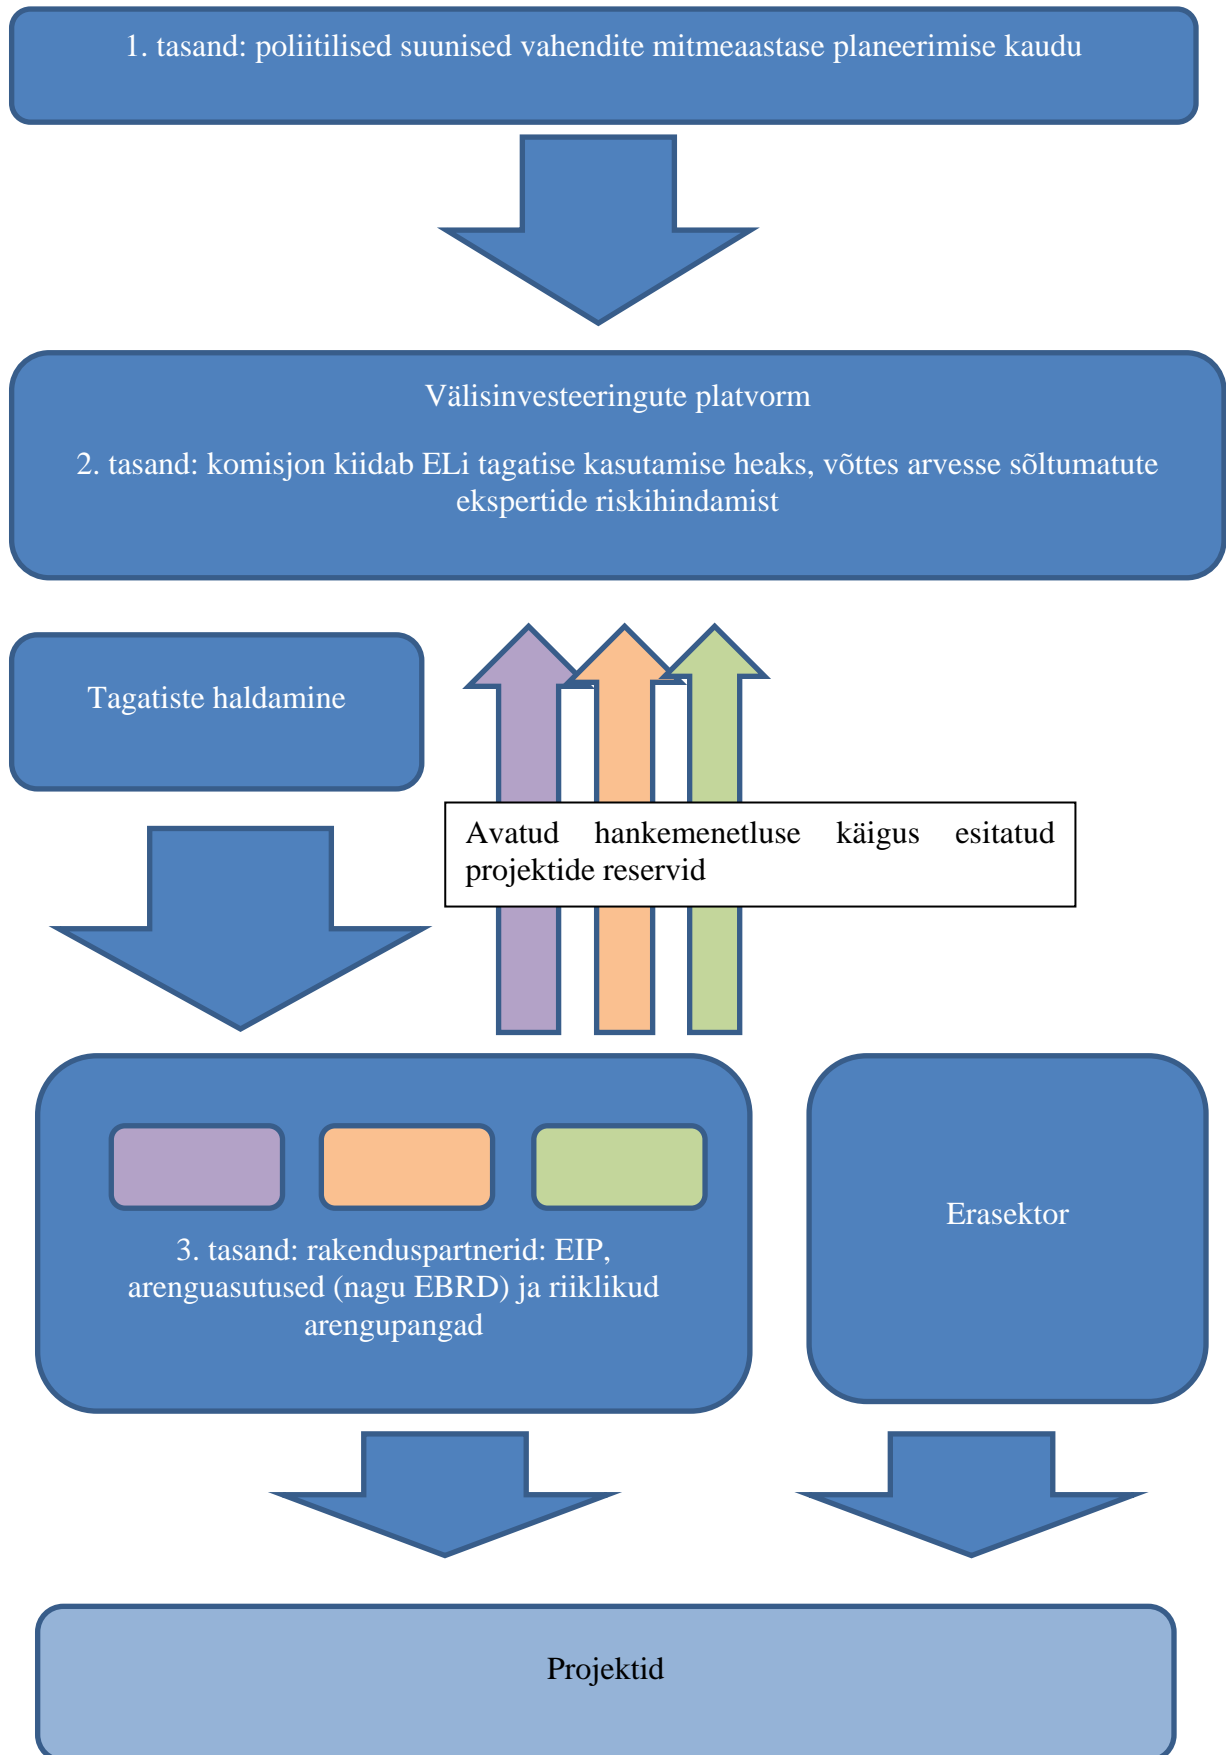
1. tasand: poliitilised suunised vahendite mitmeaastase planeerimise kaudu

Välisinvesteeringute platvorm

2. tasand: komisjon kiidab ELi tagatise kasutamise heaks, võttes arvesse sõltumatute ekspertide riskihindamist

Tagatiste haldamine

Avatud hankemenetluse käigus esitatud projektide reservid

3. tasand: rakenduspartnerid: EIP, arenguasutused (nagu EBRD) ja riiklikud arengupangad

Erasektor

Projektid